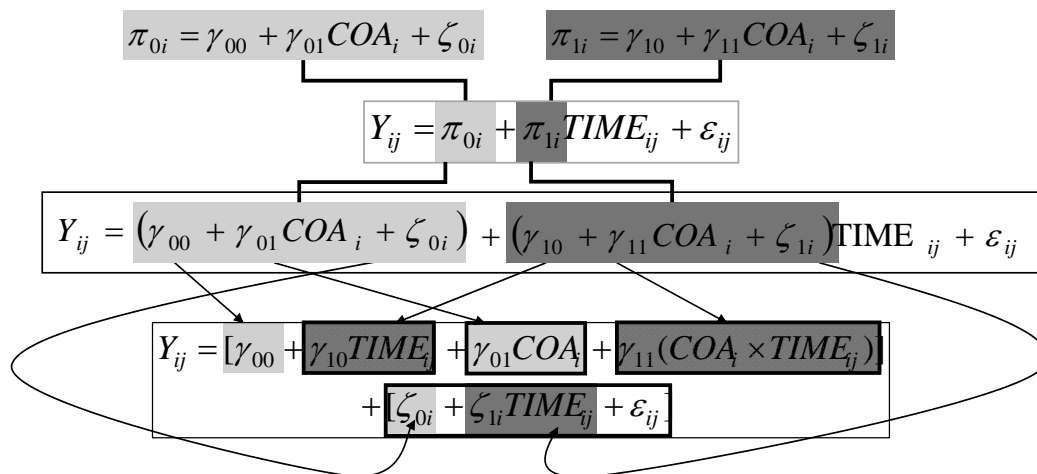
$\pi_{0i} = \gamma_{00} + \gamma_{01}COA_i + \zeta_{0i}$

$\pi_{1i} = \gamma_{10} + \gamma_{11}COA_i + \zeta_{1i}$

$Y_{ij} = \pi_{0i} + \pi_{1i}TIME_{ij} + \varepsilon_{ij}$

$Y_{ij} = (\gamma_{00} + \gamma_{01}COA_i + \zeta_{0i}) + (\gamma_{10} + \gamma_{11}COA_i + \zeta_{1i})\text{TIME}_{ij} + \varepsilon_{ij}$

$Y_{ij} = [\gamma_{00} + \gamma_{10}TIME_{ij} + \gamma_{01}COA_i + \gamma_{11}(COA_i \times TIME_{ij})]$

$+ [\zeta_{0i} + \zeta_{1i}TIME_{ij} + \varepsilon_{ij}]$